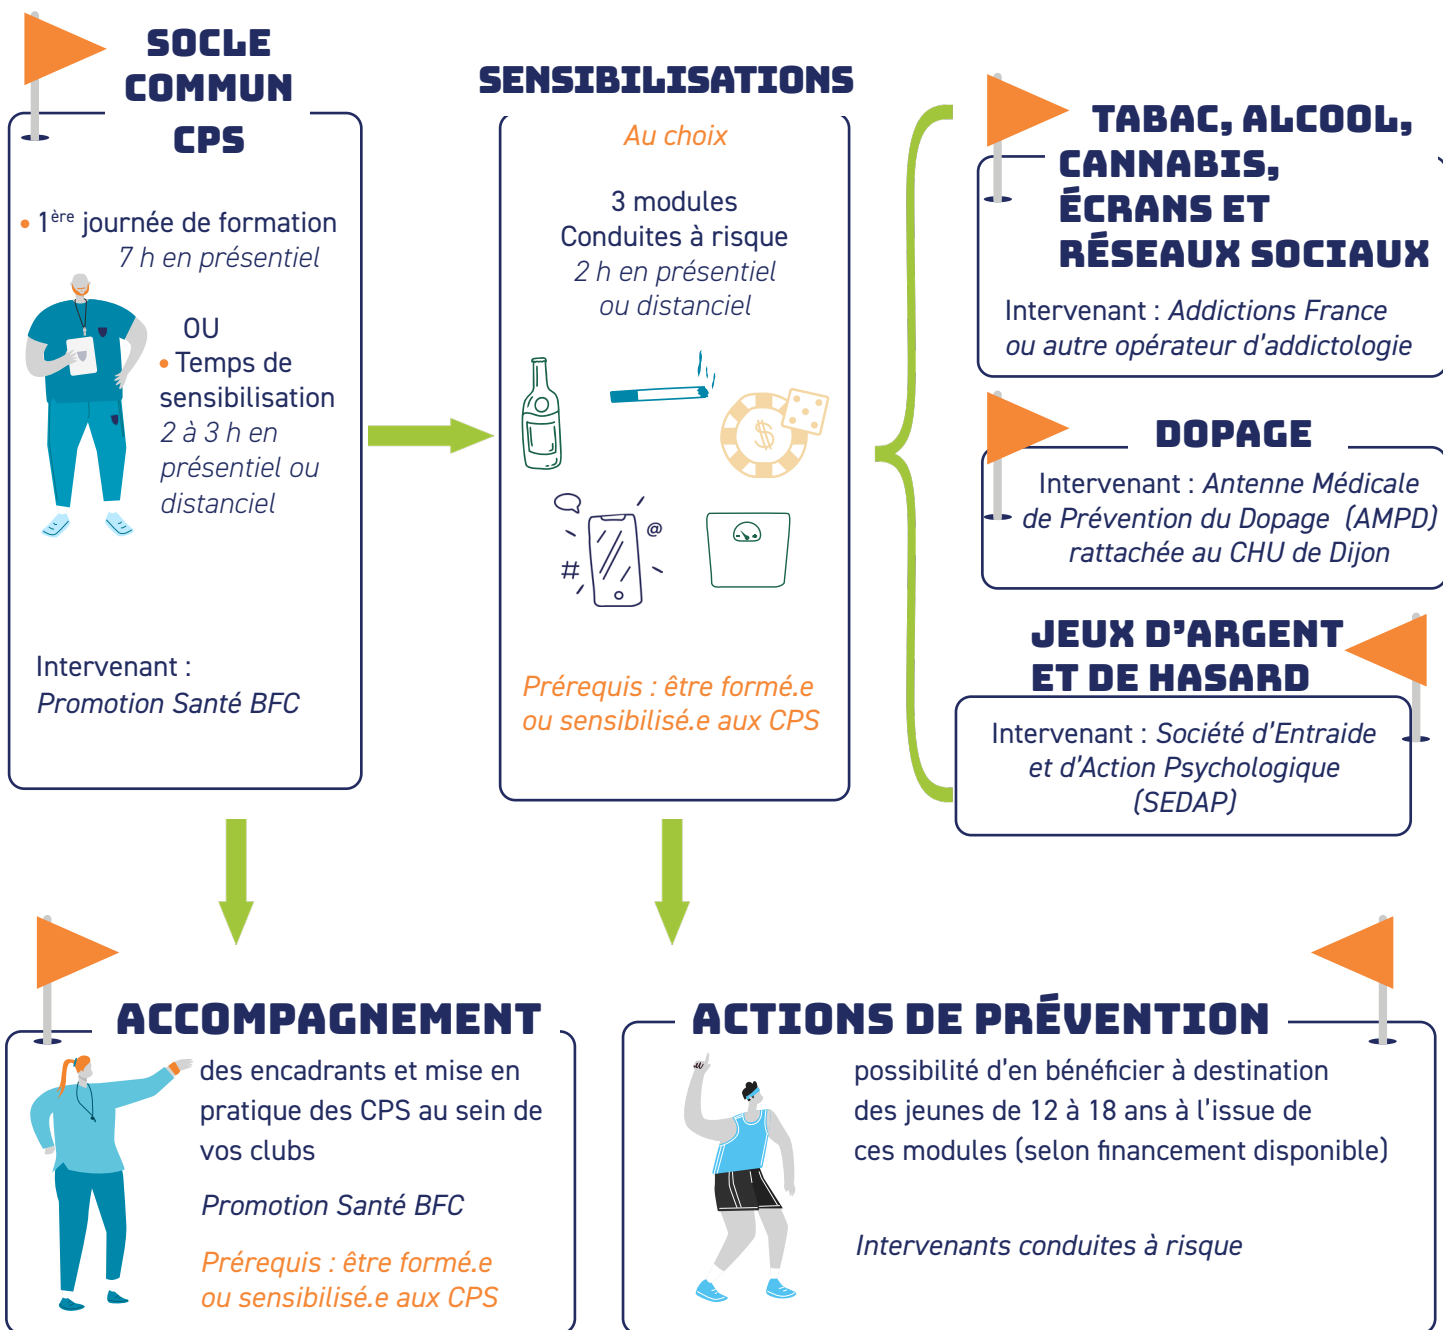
SOCLE COMMUN CPS

• 1$^{ère}$ journée de formation
7 h en présentiel

OU
• Temps de sensibilisation
2 à 3 h en présentiel ou distanciel

Intervenant :
Promotion Santé BFC

SENSIBILISATIONS

Au choix

3 modules
Conduites à risque
2 h en présentiel
ou distanciel

#
@

Prérequis : être formé.e ou sensibilisé.e aux CPS

TABAC, ALCOOL, CANNABIS, ÉCRANS ET RÉSEAUX SOCIAUX

Intervenant : Addictions France ou autre opérateur d'addictologie

DOPAGE

Intervenant : Antenne Médicale de Prévention du Dopage (AMPD) rattachée au CHU de Dijon

JEUX D'ARGENT ET DE HASARD

Intervenant : Société d'Entraide et d'Action Psychologique (SEDAP)

ACCOMPAGNEMENT

des encadrants et mise en pratique des CPS au sein de vos clubs

Promotion Santé BFC

Prérequis : être formé.e ou sensibilisé.e aux CPS

ACTIONS DE PRÉVENTION

possibilité d'en bénéficier à destination des jeunes de 12 à 18 ans à l'issue de ces modules (selon financement disponible)

Intervenants conduites à risque